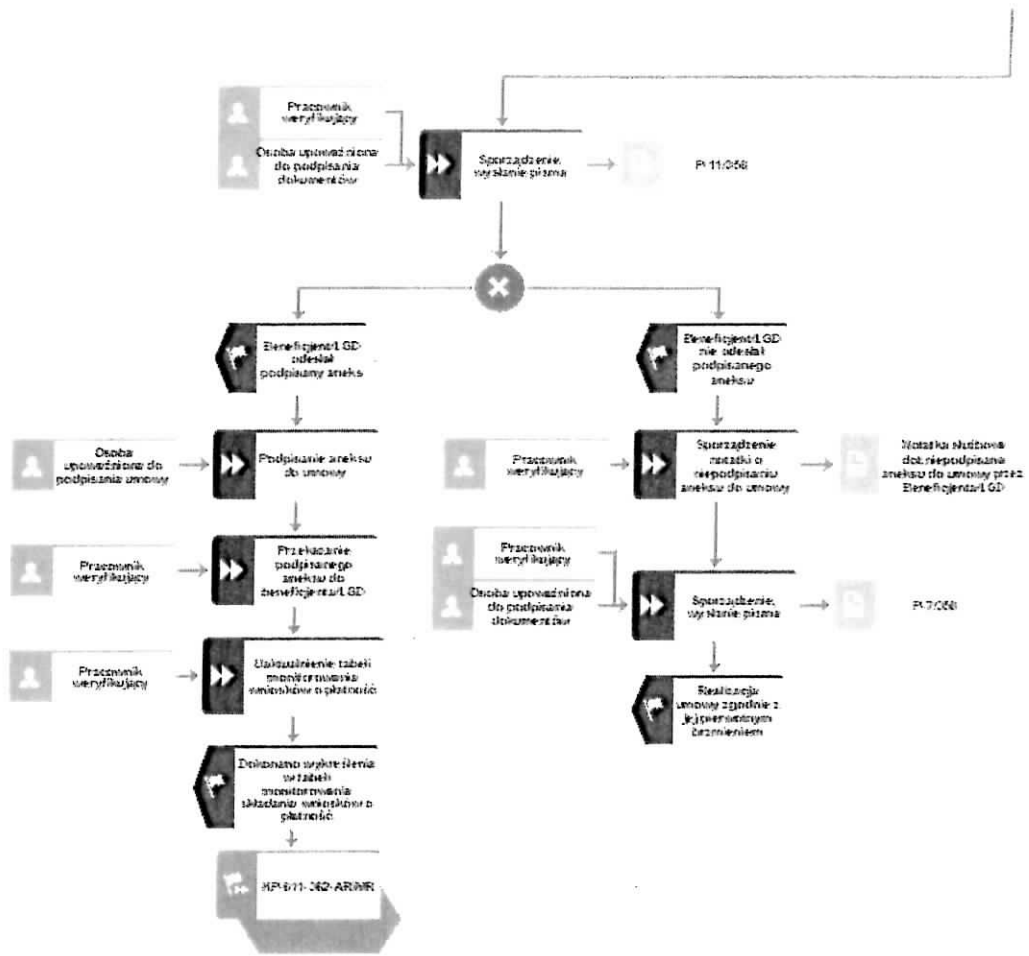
Pracownik weryfikujący

Osoba upoważniona do podpisania dokumentów

Sporządzenie, wysłanie pisma

P-11/068

Beneficjent/LGD odesłał podpisany aneks

Beneficjent/LGD nie odesłał podpisanego aneksu

Osoba upoważniona do podpisania umowy

Podpisanie aneksu do umowy

Pracownik weryfikujący

Sporządzenie notatki o niepodpisaniu aneksu do umowy

Notatka służbowa dot. niepodpisania aneksu do umowy przez Beneficjenta/LGD

Pracownik weryfikujący

Przekazanie podpisanego aneksu do Beneficjenta/LGD

Pracownik weryfikujący

Osoba upoważniona do podpisania dokumentów

Sporządzenie, wysłanie pisma

P-7/068

Pracownik weryfikujący

Uaktualnienie tabeli monitorowania wniosków o płatność

Realizacja umowy zgodnie z jej pierwotnym brzmieniem

Dokonano wykreślenia w tabeli monitorowania składania wniosków o płatność

KP-611-062-ARiMR